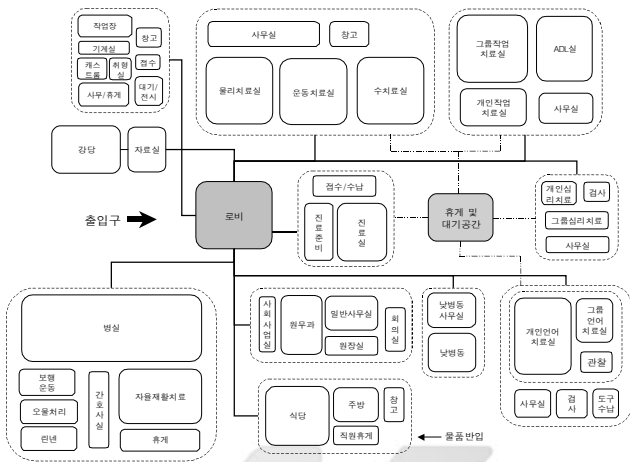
작업장
창고
기계실
캐스트룸
취형실
접수
사무/휴게
대기/전시

사무실
창고
물리치료실
운동치료실
수치료실

그룹작업치료실
ADL실
개인작업치료실
사무실

강당
자료실

출입구
로비

접수/수납
진료준비
진료실

휴게 및 대기공간

개인심리치료
검사
그룹심리치료
사무실

병실
보행운동
오물처리
린넨
간호사실
자율재활치료
휴게

사회사업실
원무과
일반사무실
원장실
회의실

낮병동사무실
낮병동

개인언어치료실
그룹언어치료실
관찰
사무실
검사
도구수납

식당
주방
창고
직원휴게
물품 반입